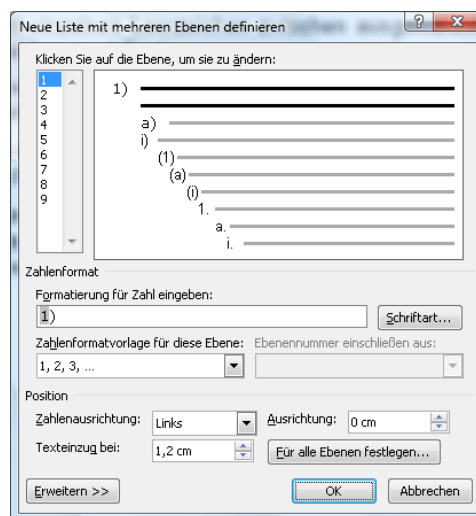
Neue Liste mit mehreren Ebenen definieren

Klicken Sie auf die Ebene, um sie zu ändern:

1
2
3
4
5
6
7
8
9

1)
a)
i)
(1)
(a)
(i)
1.
a.
i.

Zahlenformat

Formatierung für Zahl eingeben:

1)

Schriftart...

Zahlenformatvorlage für diese Ebene:

1, 2, 3, ...

Ebenennummer einschließen aus:

Position

Zahlenausrichtung: Links

Ausrichtung: 0 cm

Texteinzug bei: 1,2 cm

Für alle Ebenen festlegen...

Erweitern >>

OK

Abbrechen